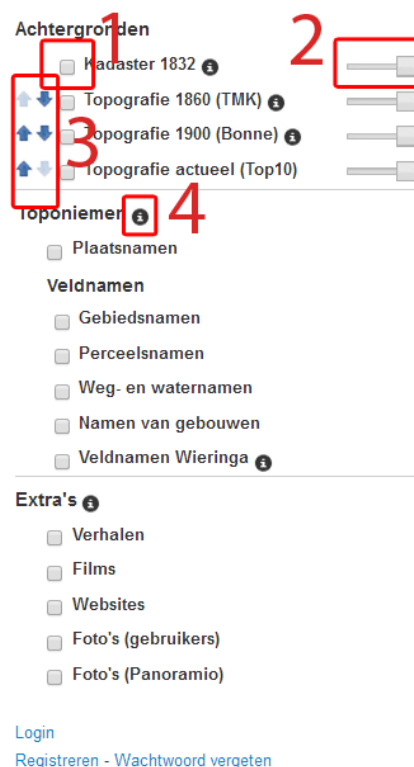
Achtergronden
1
2
Kadaster 1832
Topografie 1860 (TMK)
3
Topografie 1900 (Bonne)
Topografie actueel (Top10)
Toponiemen
4
Plaatsnamen
Veldnamen
Gebiedsnamen
Perceelsnamen
Weg- en waternamen
Namen van gebouwen
Veldnamen Wieringa
Extra's
Verhalen
Films
Websites
Foto's (gebruikers)
Foto's (Panoramio)

Login
Registreren - Wachtwoord vergeten